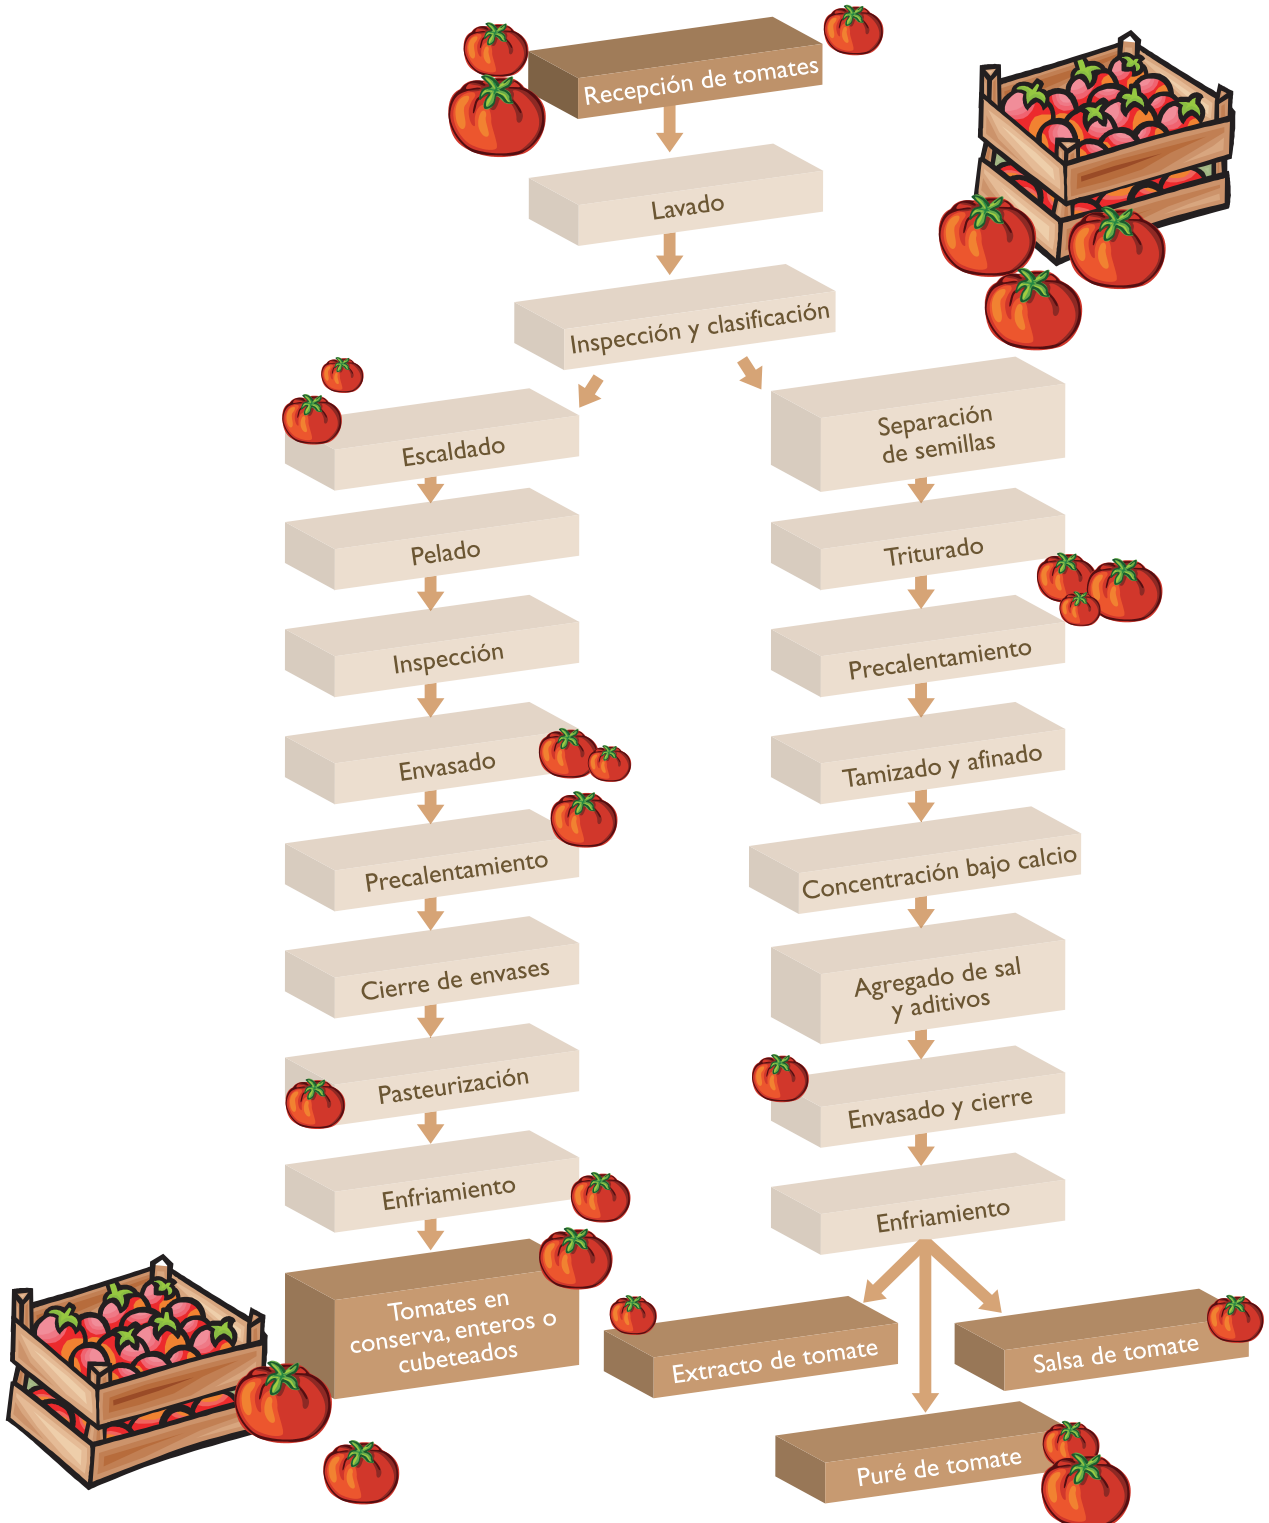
Recepción de tomates

Lavado

Inspección y clasificación

Escaldado

Pelado

Inspección

Envasado

Precalentamiento

Cierre de envases

Pasteurización

Enfriamiento

Tomates en conserva, enteros o cubeteados

Separación de semillas

Triturado

Precalentamiento

Tamizado y afinado

Concentración bajo calcio

Agregado de sal y aditivos

Envasado y cierre

Enfriamiento

Extracto de tomate

Salsa de tomate

Puré de tomate